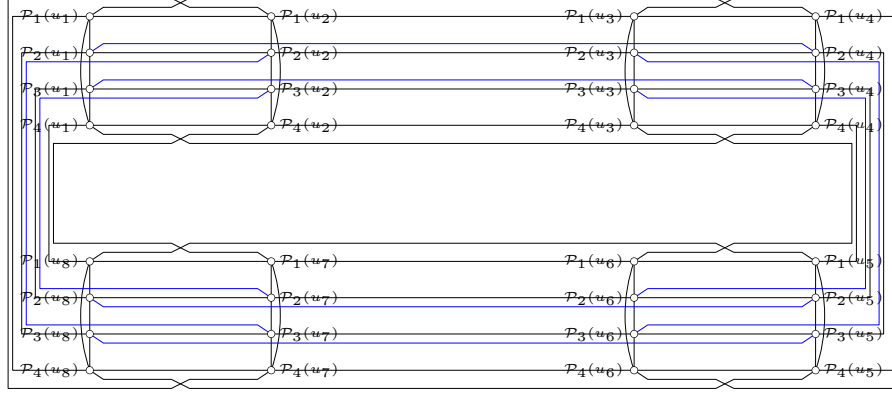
$\mathcal{P}_1(u_1)$ $\mathcal{P}_1(u_2)$ $\mathcal{P}_1(u_3)$ $\mathcal{P}_1(u_4)$

$\mathcal{P}_2(u_1)$ $\mathcal{P}_2(u_2)$ $\mathcal{P}_2(u_3)$ $\mathcal{P}_2(u_4)$

$\mathcal{P}_3(u_1)$ $\mathcal{P}_3(u_2)$ $\mathcal{P}_3(u_3)$ $\mathcal{P}_3(u_4)$

$\mathcal{P}_4(u_1)$ $\mathcal{P}_4(u_2)$ $\mathcal{P}_4(u_3)$ $\mathcal{P}_4(u_4)$

$\mathcal{P}_1(u_8)$ $\mathcal{P}_1(u_7)$ $\mathcal{P}_1(u_6)$ $\mathcal{P}_1(u_5)$

$\mathcal{P}_2(u_8)$ $\mathcal{P}_2(u_7)$ $\mathcal{P}_2(u_6)$ $\mathcal{P}_2(u_5)$

$\mathcal{P}_3(u_8)$ $\mathcal{P}_3(u_7)$ $\mathcal{P}_3(u_6)$ $\mathcal{P}_3(u_5)$

$\mathcal{P}_4(u_8)$ $\mathcal{P}_4(u_7)$ $\mathcal{P}_4(u_6)$ $\mathcal{P}_4(u_5)$